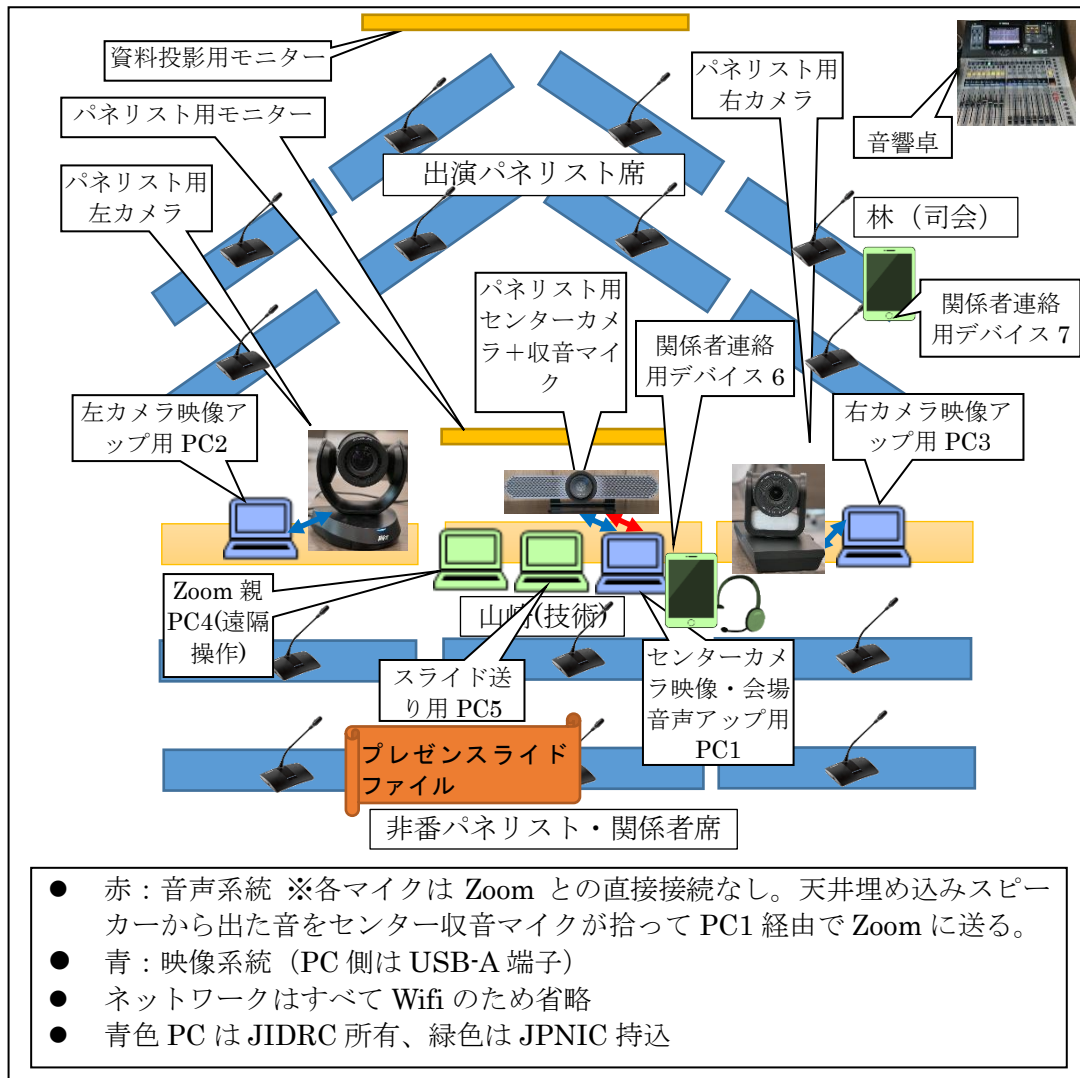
資料投影用モニター

パネリスト用モニター

パネリスト用右カメラ

音響卓

出演パネリスト席

パネリスト用左カメラ

林（司会）

パネリスト用センターカメラ＋収音マイク

関係者連絡用デバイス 7

関係者連絡用デバイス 6

左カメラ映像アップ用 PC2

右カメラ映像アップ用 PC3

Zoom 親 PC4(遠隔操作)

山崎(技術)

スライド送り用 PC5

センターカメラ映像・会場音声アップ用 PC1

プレゼンスライドファイル

非番パネリスト・関係者席

● 赤：音声系統 ※各マイクは Zoom との直接接続なし。天井埋め込みスピーカーから出た音をセンター収音マイクが拾って PC1 経由で Zoom に送る。
● 青：映像系統（PC 側は USB-A 端子）
● ネットワークはすべて Wifi のため省略
● 青色 PC は JIDRC 所有、緑色は JPNIC 持込